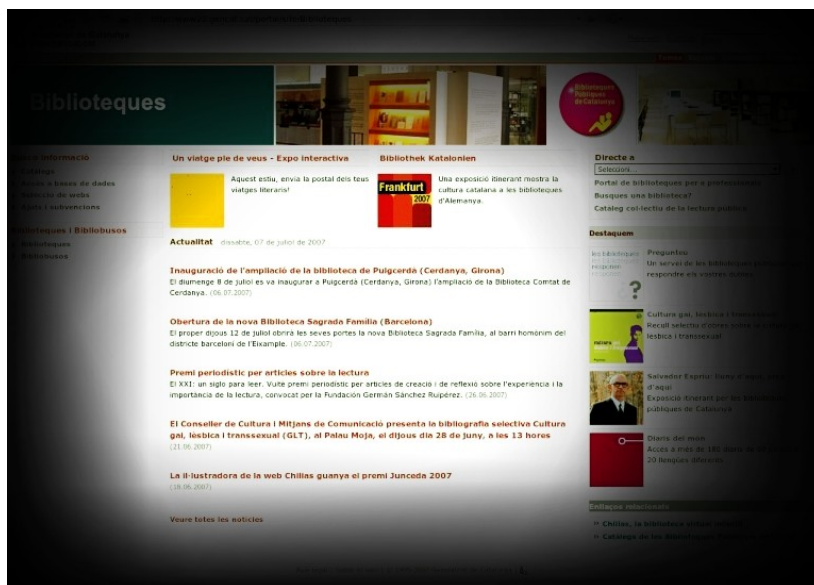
Biblioteques

Biblioteques Públiques de Catalunya

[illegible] informació
Catàleg
Accés a bases de dades
Selecció de webs
Ajuts i subvencions

Biblioteques i Bibliobusos
Biblioteques
Bibliobusos

Un viatge ple de veus - Expo interactiva
Aquest estiu, envia la postal dels teus viatges literaris!

Bibliothek Katalonien
Frankfurt 2007
Una exposició itinerant mostra la cultura catalana a les biblioteques d'Alemanya.

Actualitat dissabte, 07 de juliol de 2007

Inauguració de l'ampliació de la biblioteca de Puigcerdà (Cerdanya, Girona)
El diumenge 8 de juliol es va inaugurar a Puigcerdà (Cerdanya, Girona) l'ampliació de la Biblioteca Comtat de Cerdanya. (06.07.2007)

Obertura de la nova Biblioteca Sagrada Família (Barcelona)
El proper dijous 12 de juliol obrirà les seves portes la nova Biblioteca Sagrada Família, al barri homònim del districte barceloní de l'Eixample. (06.07.2007)

Premi periodístic per articles sobre la lectura
El XXI: un siglo para leer. Vuitè premi periodístic per articles de creació i de reflexió sobre l'experiència i la importància de la lectura, convocat per la Fundación Germán Sánchez Ruipérez. (26.06.2007)

El Conseller de Cultura i Mitjans de Comunicació presenta la bibliografia selectiva Cultura gai, lèsbica i transsexual (GLT), al Palau Moja, el dijous dia 28 de juny, a les 13 hores (21.06.2007)

La il·lustradora de la web Chilias guanya el premi Junceda 2007 (18.06.2007)

Veure totes les notícies

Directe a
Selecciona...
Portal de biblioteques per a professionals
Busques una biblioteca?
Catàleg col·lectiu de la lectura pública

Destaquem
Preguntes:
Un servei de les biblioteques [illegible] respondre els vostres dubtes
Cultura gai, lèsbica i transsexual
Recull selectiu d'obres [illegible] lèsbica i transsexual
Salvador Espriu: terra d'aquí, terra d'aquí
Exposició itinerant per les biblioteques públiques de Catalunya
Diaris del món
Accés a més de 180 diaris de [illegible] 20 llengües diferents

Enllaços relacionats
Chilias, la biblioteca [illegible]
Catàleg de les Biblioteques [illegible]